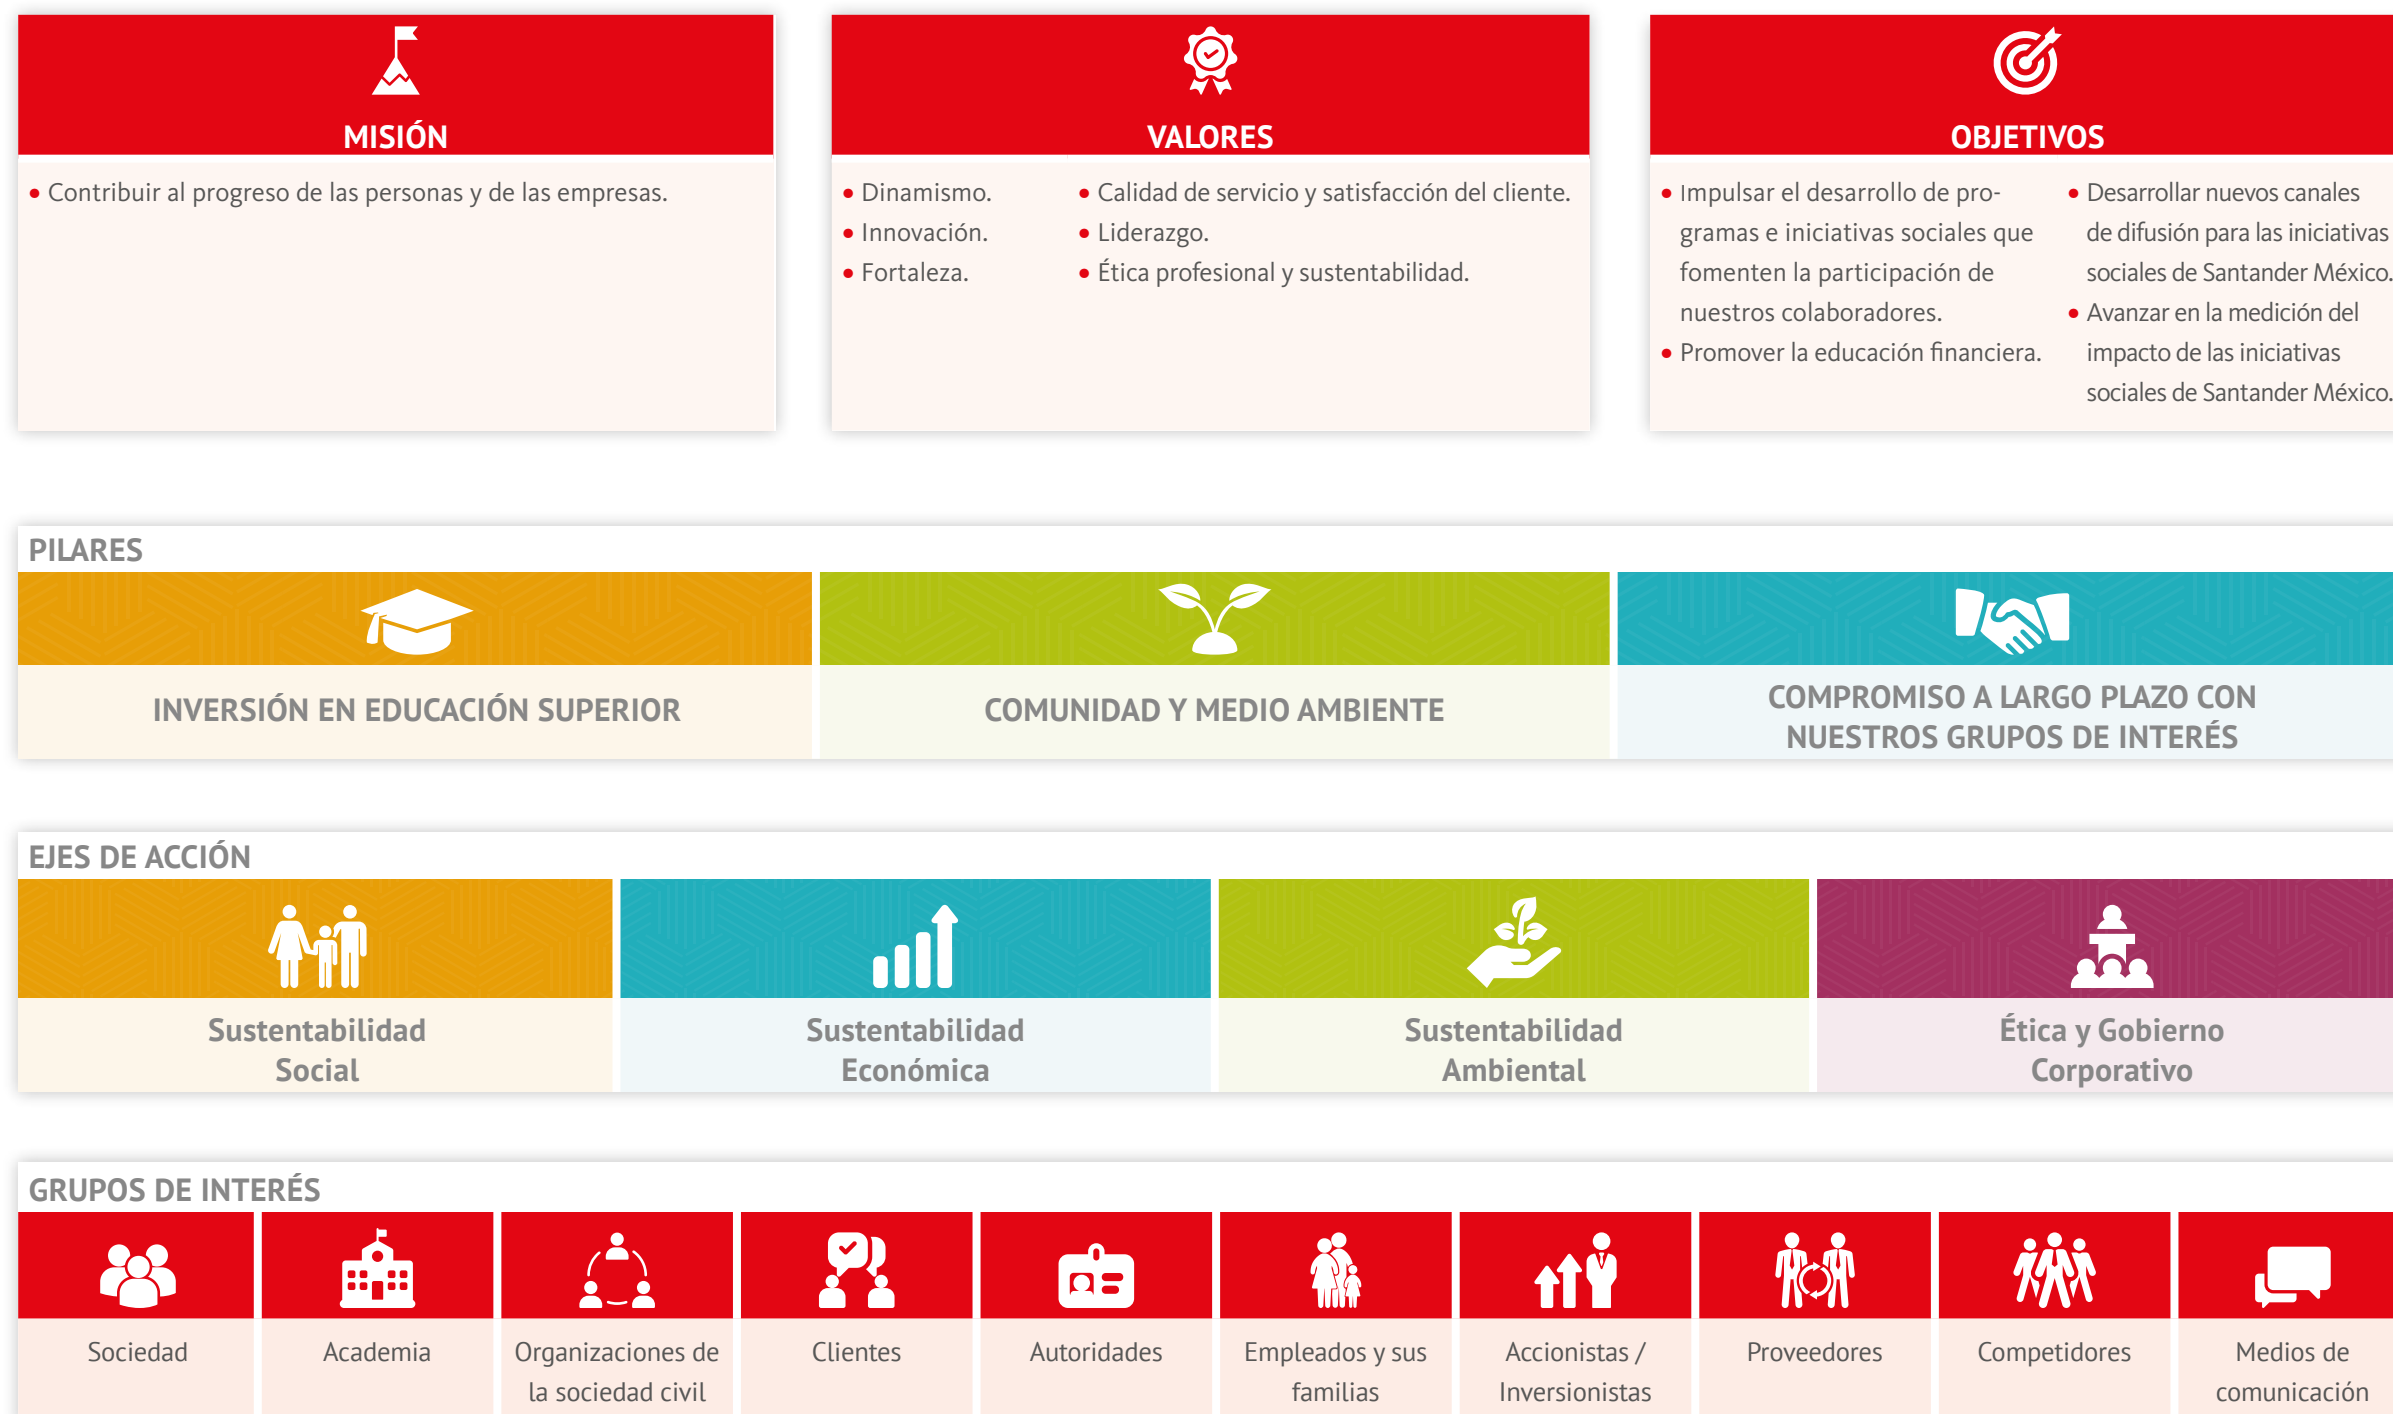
MISIÓN

• Contribuir al progreso de las personas y de las empresas.

VALORES

• Dinamismo.
• Innovación.
• Fortaleza.

• Calidad de servicio y satisfacción del cliente.
• Liderazgo.
• Ética profesional y sustentabilidad.

OBJETIVOS

• Impulsar el desarrollo de programas e iniciativas sociales que fomenten la participación de nuestros colaboradores.
• Promover la educación financiera.

• Desarrollar nuevos canales de difusión para las iniciativas sociales de Santander México.
• Avanzar en la medición del impacto de las iniciativas sociales de Santander México.

PILARES

INVERSIÓN EN EDUCACIÓN SUPERIOR

COMUNIDAD Y MEDIO AMBIENTE

COMPROMISO A LARGO PLAZO CON NUESTROS GRUPOS DE INTERÉS

EJES DE ACCIÓN

Sustentabilidad Social

Sustentabilidad Económica

Sustentabilidad Ambiental

Ética y Gobierno Corporativo

GRUPOS DE INTERÉS

Sociedad

Academia

Organizaciones de la sociedad civil

Clientes

Autoridades

Empleados y sus familias

Accionistas / Inversionistas

Proveedores

Competidores

Medios de comunicación